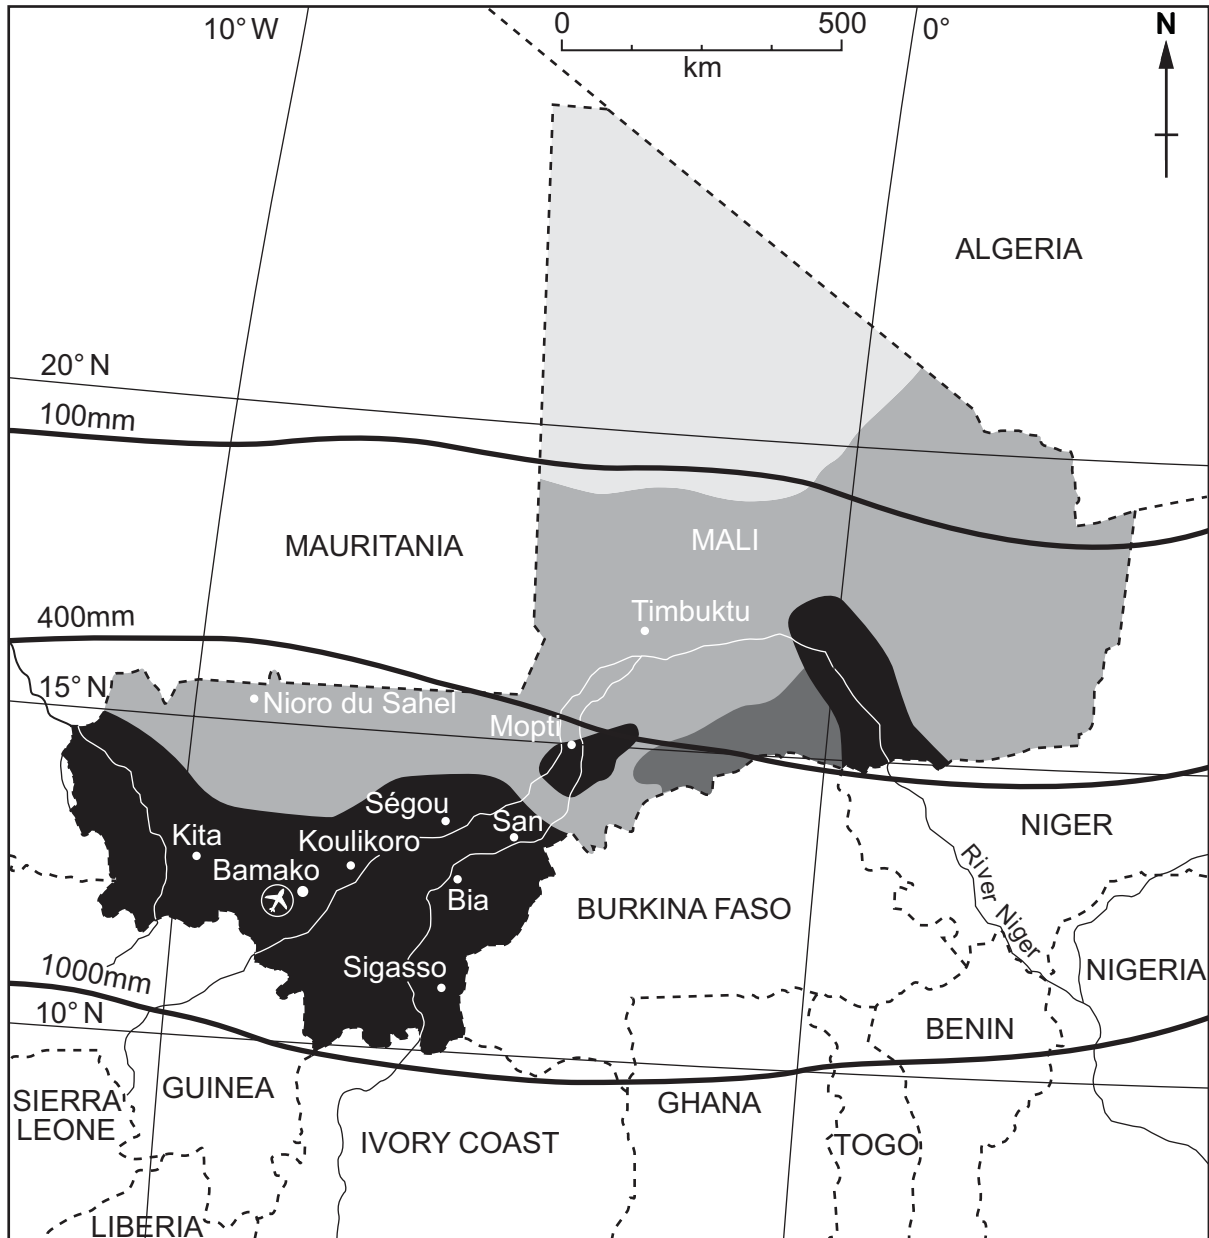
10° W
0
500
km
0°
N

ALGERIA

20° N
100mm

MAURITANIA
MALI

400mm
Timbuktu
15° N
Nioro du Sahel
Mopti

Ségou
San
Kita
Koulikoro
Bamako
Bia
NIGER
BURKINA FASO
River Niger
Sigasso
1000mm
NIGERIA
10° N
BENIN
SIERRA LEONE
GUINEA
GHANA
IVORY COAST
TOGO
LIBERIA